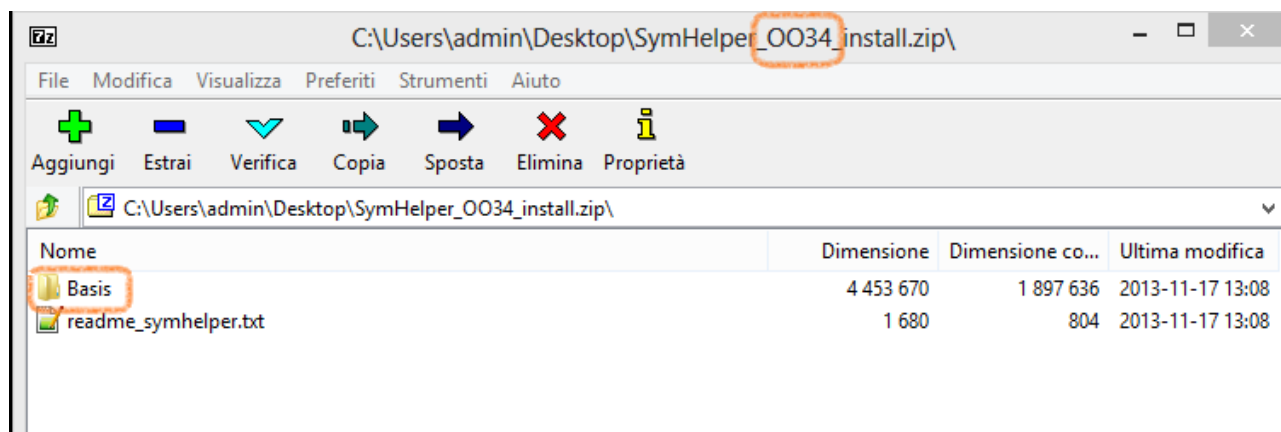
7z C:\Users\admin\Desktop\SymHelper_OO34_install.zip\

File Modifica Visualizza Preferiti Strumenti Aiuto

Aggiungi Estrai Verifica Copia Sposta Elimina Proprietà

C:\Users\admin\Desktop\SymHelper_OO34_install.zip\

| Nome | Dimensione | Dimensione co... | Ultima modifica |
|---|---|---|---|
| Basis | 4 453 670 | 1 897 636 | 2013-11-17 13:08 |
| readme_symhelper.txt | 1 680 | 804 | 2013-11-17 13:08 |